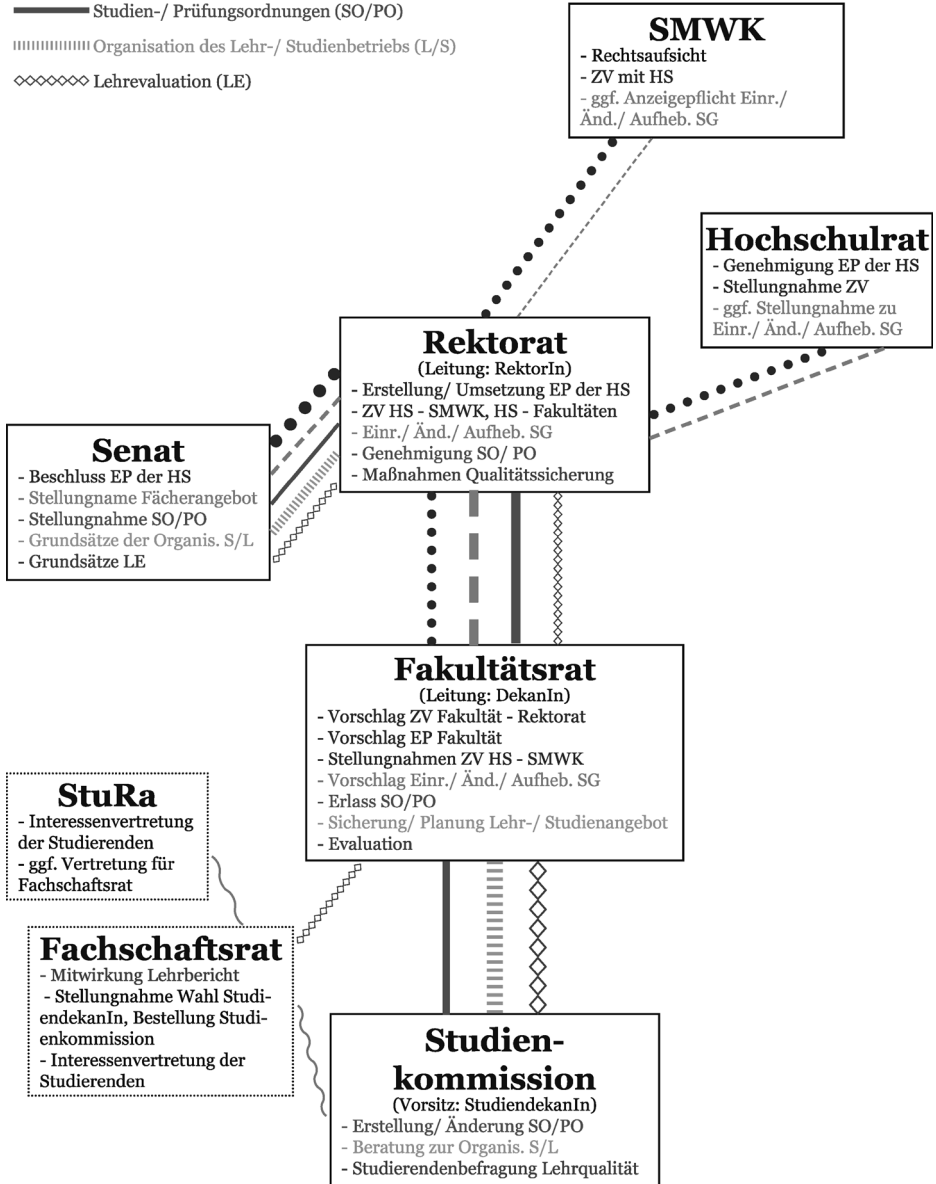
Studien-/ Prüfungsordnungen (SO/PO)

Organisation des Lehr-/ Studienbetriebs (L/S)

Lehrevaluation (LE)

SMWK
- Rechtsaufsicht
- ZV mit HS
- ggf. Anzeigepflicht Einr./ Änd./ Aufheb. SG

Hochschulrat
- Genehmigung EP der HS
- Stellungnahme ZV
- ggf. Stellungnahme zu Einr./ Änd./ Aufheb. SG

Rektorat
(Leitung: RektorIn)
- Erstellung/ Umsetzung EP der HS
- ZV HS - SMWK, HS - Fakultäten
- Einr./ Änd./ Aufheb. SG
- Genehmigung SO/ PO
- Maßnahmen Qualitätssicherung

Senat
- Beschluss EP der HS
- Stellungname Fächerangebot
- Stellungnahme SO/PO
- Grundsätze der Organis. S/L
- Grundsätze LE

Fakultätsrat
(Leitung: DekanIn)
- Vorschlag ZV Fakultät - Rektorat
- Vorschlag EP Fakultät
- Stellungnahmen ZV HS - SMWK
- Vorschlag Einr./ Änd./ Aufheb. SG
- Erlass SO/PO
- Sicherung/ Planung Lehr-/ Studienangebot
- Evaluation

StuRa
- Interessenvertretung der Studierenden
- ggf. Vertretung für Fachschaftsrat

Fachschaftsrat
- Mitwirkung Lehrbericht
- Stellungnahme Wahl StudiendekanIn, Bestellung Studienkommission
- Interessenvertretung der Studierenden

Studienkommission
(Vorsitz: StudiendekanIn)
- Erstellung/ Änderung SO/PO
- Beratung zur Organis. S/L
- Studierendenbefragung Lehrqualität